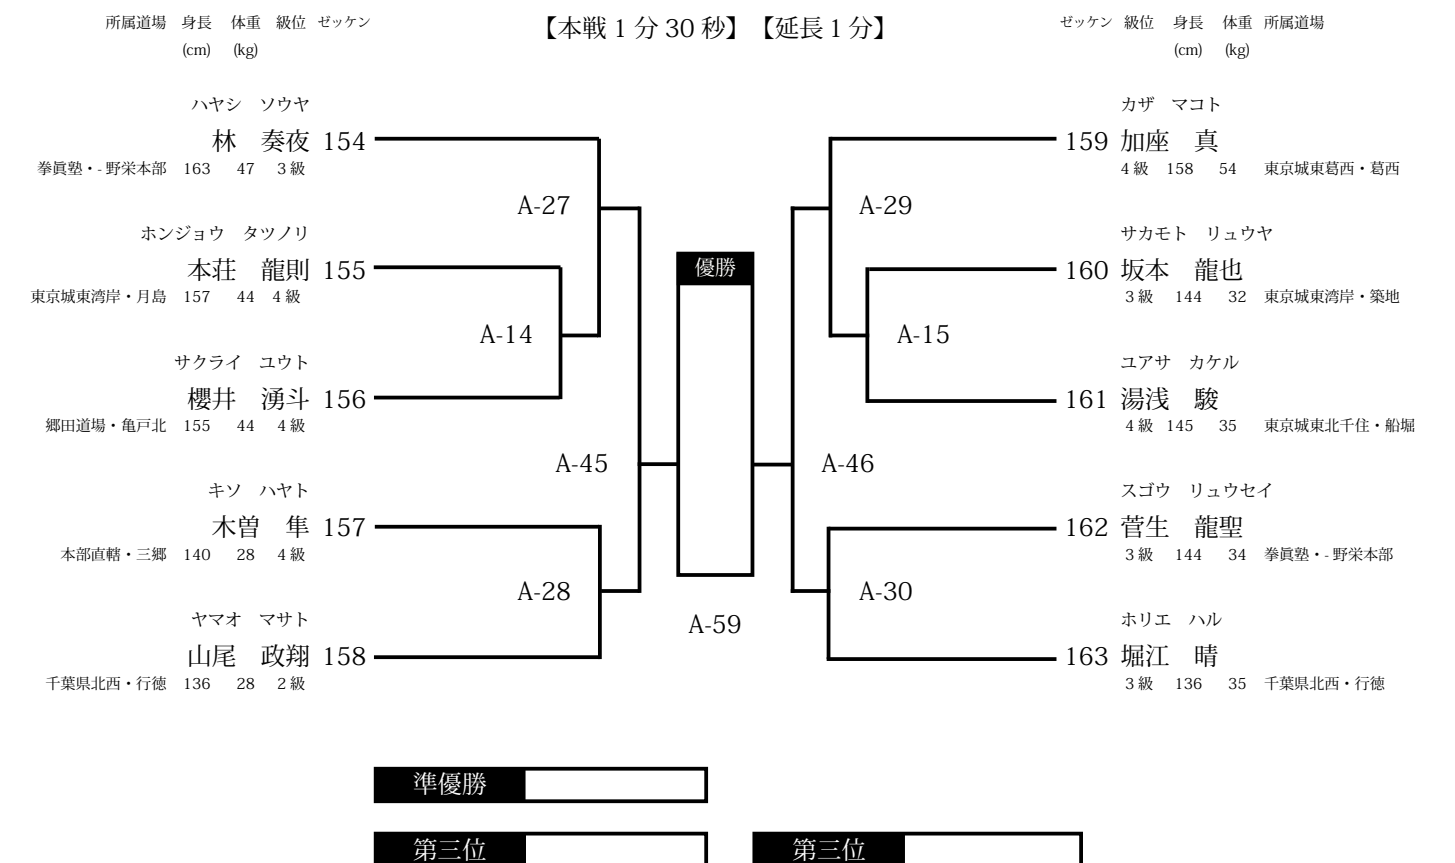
所属道場 身長 体重 級位 ゼッケン
(cm) (kg)

【本戦 1 分 30 秒】【延長 1 分】

ゼッケン 級位 身長 体重 所属道場
(cm) (kg)

ハヤシ ソウヤ
林 奏夜 154
拳眞塾・-野栄本部 163 47 3 級

ホンジョウ タツノリ
本荘 龍則 155
東京城東湾岸・月島 157 44 4 級

サクライ ユウト
櫻井 湧斗 156
郷田道場・亀戸北 155 44 4 級

キソ ハヤト
木曽 隼 157
本部直轄・三郷 140 28 4 級

ヤマオ マサト
山尾 政翔 158
千葉県北西・行徳 136 28 2 級

A-27
A-14
A-45
A-28

優勝

A-59

A-29
A-15
A-46
A-30

カザ マコト
159 加座 真
4 級 158 54 東京城東葛西・葛西

サカモト リュウヤ
160 坂本 龍也
3 級 144 32 東京城東湾岸・築地

ユアサ カケル
161 湯浅 駿
4 級 145 35 東京城東北千住・船堀

スゴウ リュウセイ
162 菅生 龍聖
3 級 144 34 拳眞塾・-野栄本部

ホリエ ハル
163 堀江 晴
3 級 136 35 千葉県北西・行徳

準優勝

第三位

第三位